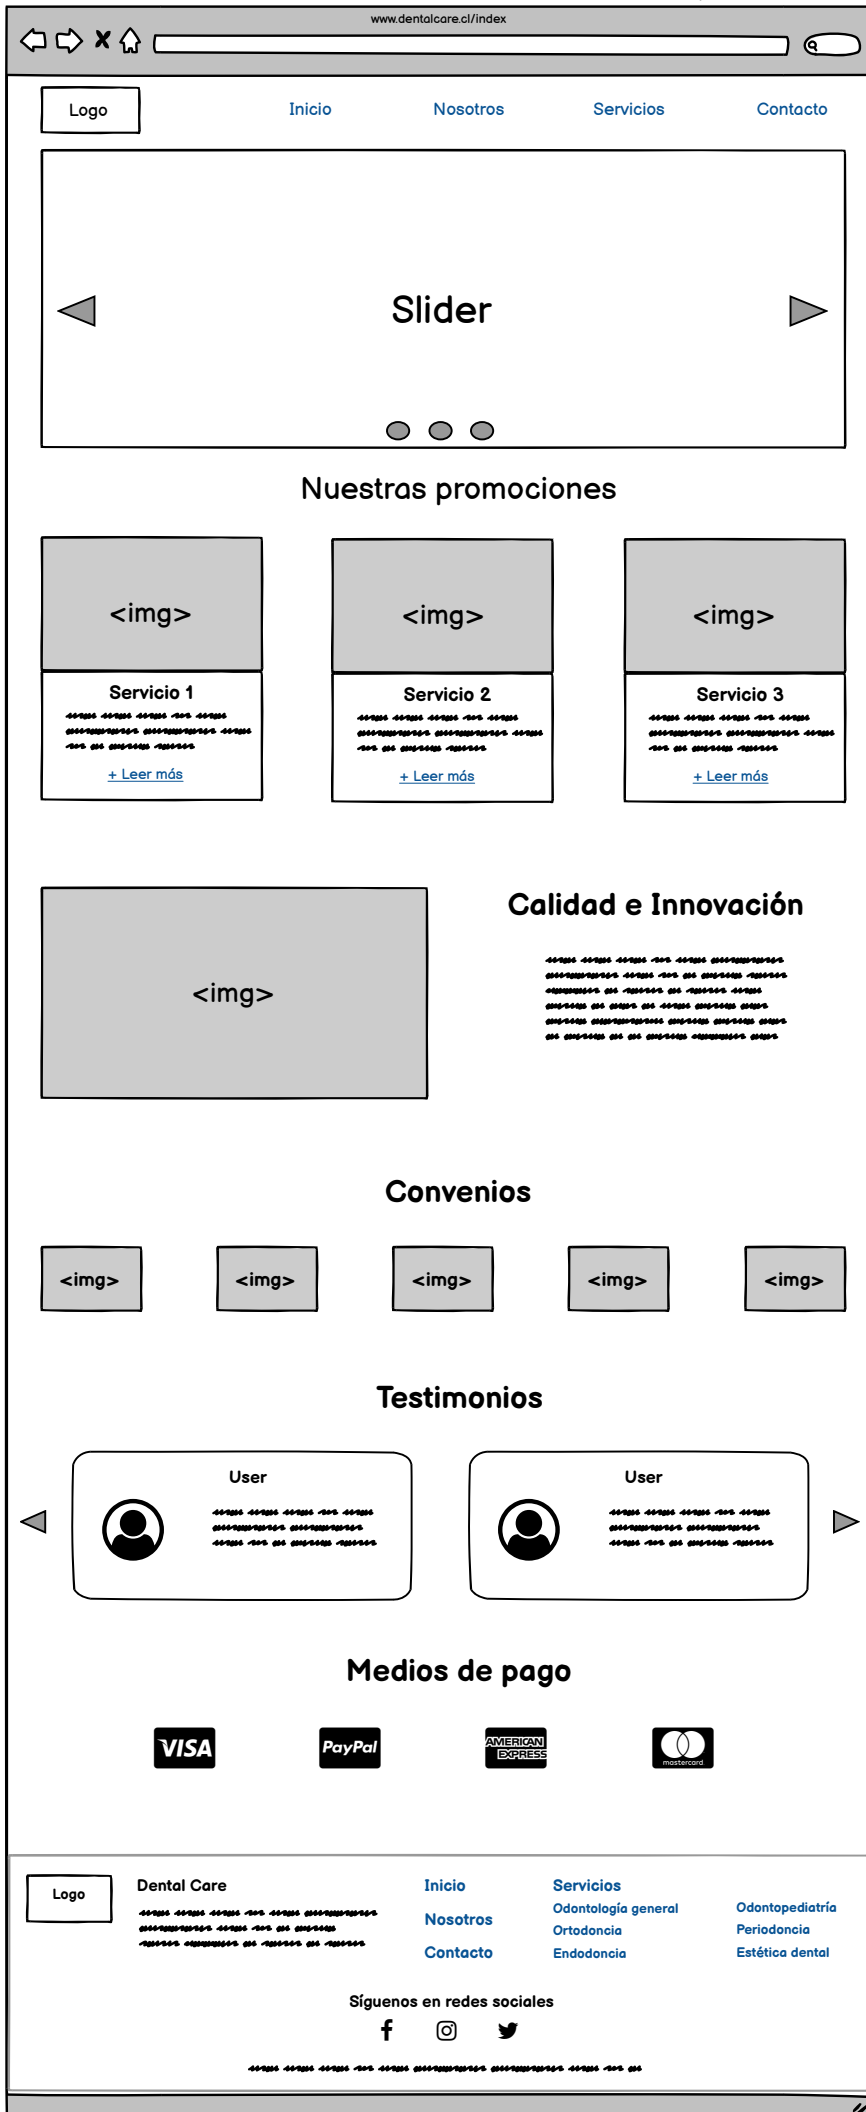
www.dentalcare.cl/index

Logo

Inicio Nosotros Servicios Contacto

Slider

Nuestras promociones

<img>

Servicio 1

+ Leer más

<img>

Servicio 2

+ Leer más

<img>

Servicio 3

+ Leer más

<img>

Calidad e Innovación

Convenios

<img> <img> <img> <img> <img>

Testimonios

User

User

Medios de pago

VISA PayPal AMERICAN EXPRESS mastercard

Logo

Dental Care

Inicio
Nosotros
Contacto

Servicios
Odontología general
Ortodoncia
Endodoncia

Odontopediatría
Periodoncia
Estética dental

Síguenos en redes sociales